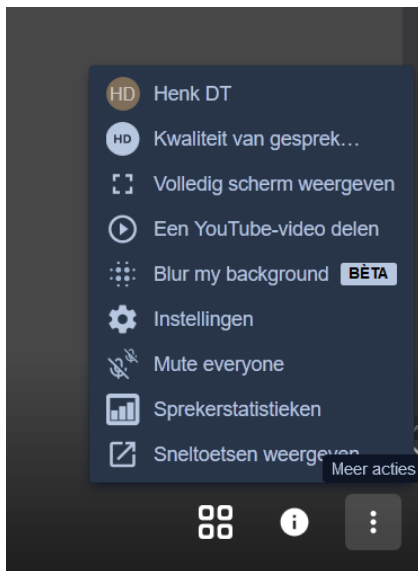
HD Henk DT

HD Kwaliteit van gesprek…

Volledig scherm weergeven

Een YouTube-video delen

Blur my background BÈTA

Instellingen

Mute everyone

Sprekerstatistieken

Sneltoetsen weergeven

Meer acties